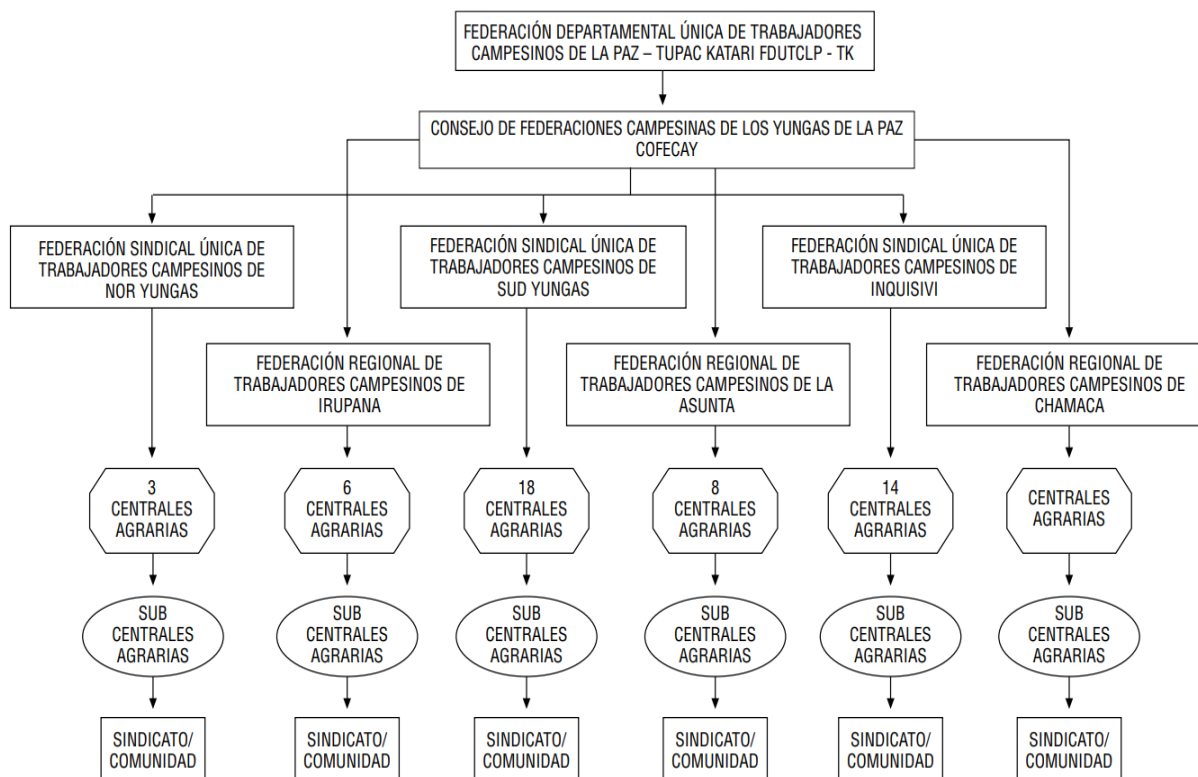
FEDERACIÓN DEPARTAMENTAL ÚNICA DE TRABAJADORES CAMPESINOS DE LA PAZ – TUPAC KATARI FDUTCLP - TK

CONSEJO DE FEDERACIONES CAMPESINAS DE LOS YUNGAS DE LA PAZ COFECAY

FEDERACIÓN SINDICAL ÚNICA DE TRABAJADORES CAMPESINOS DE NOR YUNGAS

FEDERACIÓN SINDICAL ÚNICA DE TRABAJADORES CAMPESINOS DE SUD YUNGAS

FEDERACIÓN SINDICAL ÚNICA DE TRABAJADORES CAMPESINOS DE INQUISIVI

FEDERACIÓN REGIONAL DE TRABAJADORES CAMPESINOS DE IRUPANA

FEDERACIÓN REGIONAL DE TRABAJADORES CAMPESINOS DE LA ASUNTA

FEDERACIÓN REGIONAL DE TRABAJADORES CAMPESINOS DE CHAMACA

3 CENTRALES AGRARIAS

6 CENTRALES AGRARIAS

18 CENTRALES AGRARIAS

8 CENTRALES AGRARIAS

14 CENTRALES AGRARIAS

CENTRALES AGRARIAS

SUB CENTRALES AGRARIAS

SUB CENTRALES AGRARIAS

SUB CENTRALES AGRARIAS

SUB CENTRALES AGRARIAS

SUB CENTRALES AGRARIAS

SUB CENTRALES AGRARIAS

SINDICATO/ COMUNIDAD

SINDICATO/ COMUNIDAD

SINDICATO/ COMUNIDAD

SINDICATO/ COMUNIDAD

SINDICATO/ COMUNIDAD

SINDICATO/ COMUNIDAD